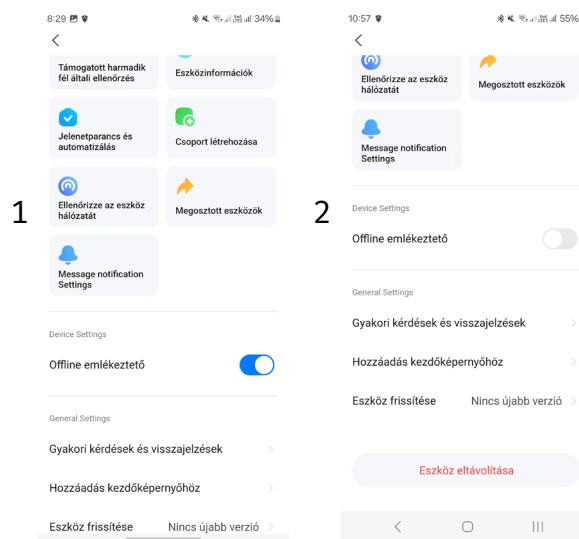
8:29 34%

<

Támogatott harmadik fél általi ellenőrzés

Eszközinformációk

Jelenetparancs és automatizálás

Csoport létrehozása

1

Ellenőrizze az eszköz hálózatát

Megosztott eszközök

Message notification Settings

Device Settings

Offline emlékeztető

General Settings

Gyakori kérdések és visszajelzések

Hozzáadás kezdőképernyőhöz

Eszköz frissítése Nincs újabb verzió

10:57 55%

<

Ellenőrizze az eszköz hálózatát

Megosztott eszközök

Message notification Settings

2

Device Settings

Offline emlékeztető

General Settings

Gyakori kérdések és visszajelzések

Hozzáadás kezdőképernyőhöz

Eszköz frissítése Nincs újabb verzió

Eszköz eltávolítása